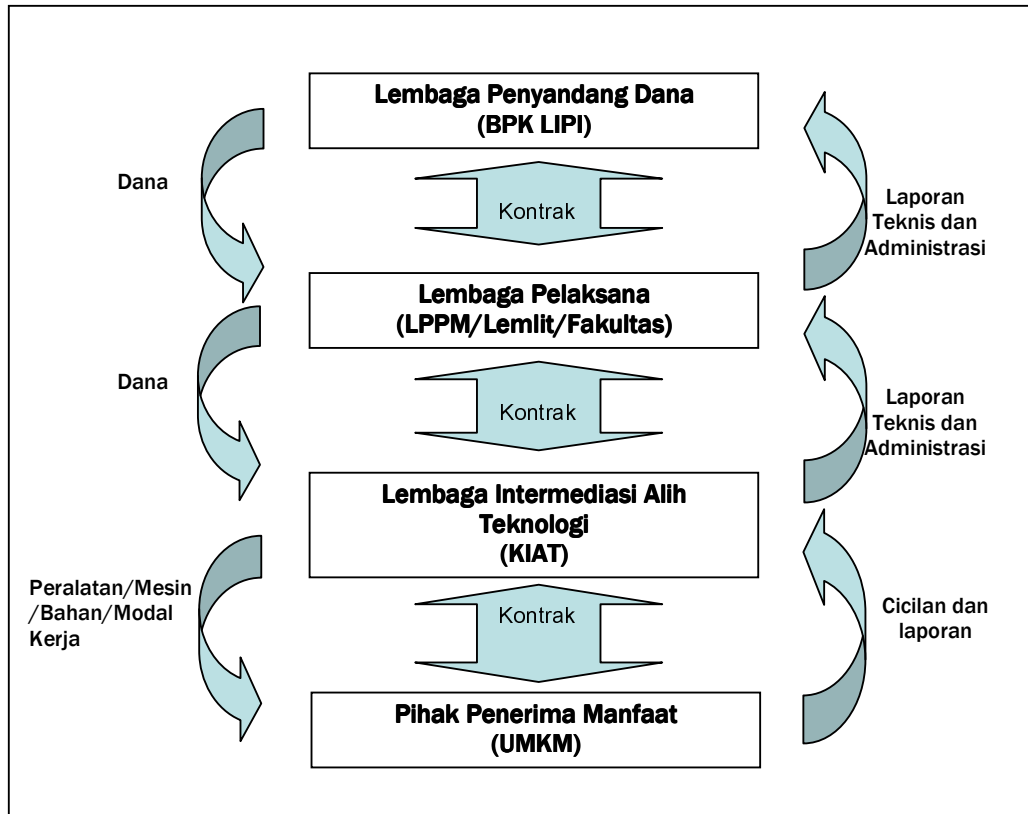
Lembaga Penyandang Dana
(BPK LIPI)

Dana

Kontrak

Laporan Teknis dan Administrasi

Lembaga Pelaksana
(LPPM/Lemlit/Fakultas)

Dana

Kontrak

Laporan Teknis dan Administrasi

Lembaga Intermediasi Alih Teknologi
(KIAT)

Peralatan/Mesin /Bahan/Modal Kerja

Kontrak

Cicilan dan laporan

Pihak Penerima Manfaat
(UMKM)